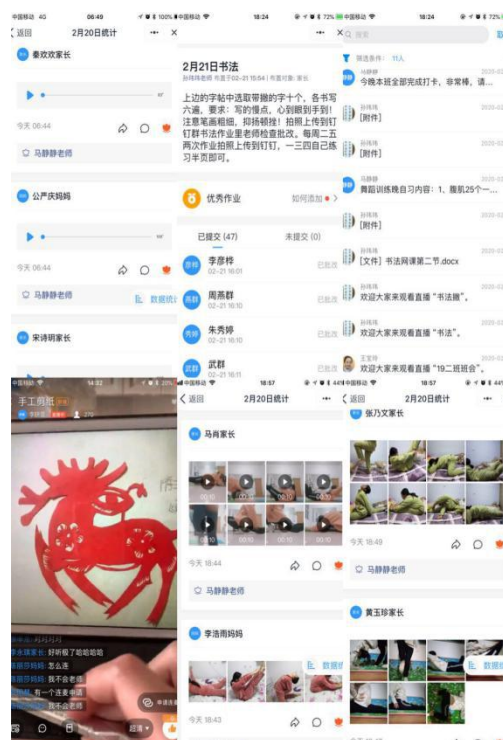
中国移动 4G 06:49 100%
返回 2月20日统计
秦欢欢家长
今天 06:44
马静静老师
公严庆妈妈
今天 06:44
马静静老师
数据统
宋诗明家长

中国移动 18:24 72%
2月21日书法
孙玮玮老师 布置于02-21 15:54 | 布置对象: 家长
上边的字帖中选取带撇的字十个，各书写六遍，要求：写的慢点，心到眼到手到！注意笔画粗细，抑扬顿挫！拍照上传到钉钉群书法作业里老师检查批改。每周二五两次作业拍照上传到钉钉，一三四自己练习半页即可。
优秀作业 如何添加
已提交 (47) 未提交 (0)
李彦桦 02-21 16:01 已批改
周燕群 02-21 16:01 已批改
朱秀婷 02-21 16:10 已批改
武群 02-21 16:11 已批改

中国移动 18:24 72%
搜索
筛选条件: 11人
马静静 今晚本班全部完成打卡，非常棒，请...
[附件]
[附件]
马静静 舞蹈训练晚自习内容：1、腹肌25个...
[附件]
孙玮玮 [文件] 书法网课第二节.docx
孙玮玮 欢迎大家来观看直播 "书法课"。
孙玮玮 欢迎大家来观看直播 "书法"。
王宝玲 欢迎大家来观看直播 "19二班班会"。

14:32
手工剪纸
好听极了哈哈哈哈
怎么连
我不会老师
有一个连麦申请
我不会老师

中国移动 18:57
返回 2月20日统计
马肖家长
00:10 00:10 00:10 00:10 00:10 00:10
今天 18:44
马静静老师
李浩雨妈妈
数据统
今天 18:43

中国移动 18:57
张乃文家长
今天 18:49
马静静老师
黄玉珍家长
数据统